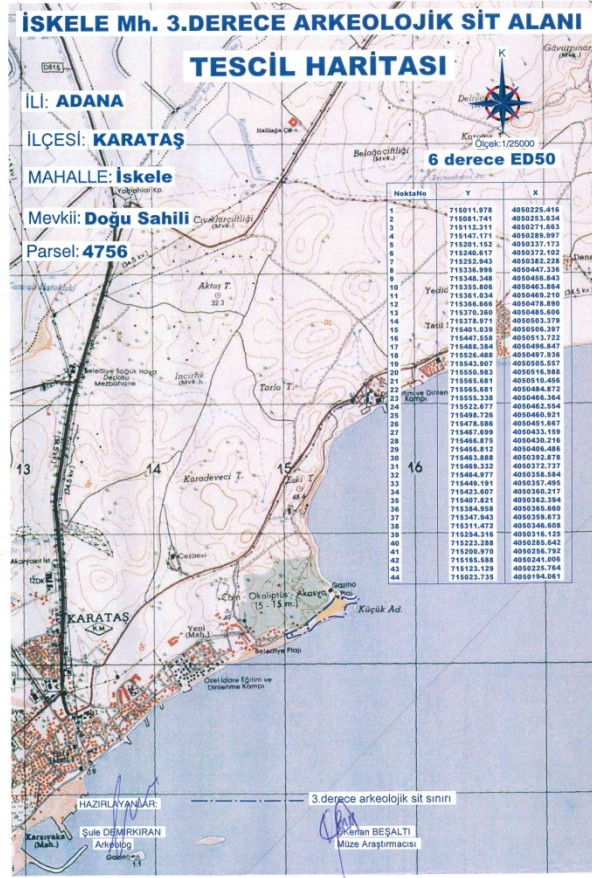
İSKELE Mh. 3.DERECE ARKEOLOJİK SİT ALANI

TESCİL HARİTASI

İLİ: ADANA

İLÇESİ: KARATAŞ

MAHALLE: İskele

Mevkii: Doğu Sahili

Parsel: 4756

Ölçek: 1/25000

6 derece ED50

| NoktaNo | Y | X |
|---|---|---|
| 1 | 715011.978 | 4050225.416 |
| 2 | 715081.741 | 4050253.634 |
| 3 | 715112.311 | 4050271.663 |
| 4 | 715147.171 | 4050289.997 |
| 5 | 715201.152 | 4050337.173 |
| 6 | 715240.617 | 4050372.102 |
| 7 | 715252.943 | 4050382.228 |
| 8 | 715336.996 | 4050447.336 |
| 9 | 715346.348 | 4050456.843 |
| 10 | 715355.806 | 4050463.864 |
| 11 | 715361.034 | 4050469.210 |
| 12 | 715366.666 | 4050478.890 |
| 13 | 715370.360 | 4050485.606 |
| 14 | 715378.971 | 4050503.379 |
| 15 | 715401.039 | 4050506.397 |
| 16 | 715447.558 | 4050513.722 |
| 17 | 715488.384 | 4050496.847 |
| 18 | 715526.488 | 4050497.936 |
| 19 | 715543.907 | 4050505.557 |
| 20 | 715550.983 | 4050516.988 |
| 21 | 715565.681 | 4050510.456 |
| 22 | 715565.681 | 4050484.872 |
| 23 | 715555.338 | 4050466.364 |
| 24 | 715522.677 | 4050462.554 |
| 25 | 715498.726 | 4050460.921 |
| 26 | 715478.586 | 4050451.667 |
| 27 | 715467.699 | 4050433.159 |
| 28 | 715456.875 | 4050430.216 |
| 29 | 715456.812 | 4050406.486 |
| 30 | 715463.868 | 4050392.878 |
| 31 | 715469.332 | 4050372.737 |
| 32 | 715464.977 | 4050358.584 |
| 33 | 715449.191 | 4050357.495 |
| 34 | 715423.607 | 4050360.217 |
| 35 | 715407.821 | 4050362.394 |
| 36 | 715384.958 | 4050365.660 |
| 37 | 715347.943 | 4050359.673 |
| 38 | 715311.472 | 4050346.608 |
| 39 | 715254.316 | 4050316.125 |
| 40 | 715223.288 | 4050285.642 |
| 41 | 715200.970 | 4050256.792 |
| 42 | 715165.588 | 4050241.006 |
| 43 | 715123.129 | 4050225.764 |
| 44 | 715023.735 | 4050194.061 |

Gâvurpınar
D815
Delin
Halilağa Çf.
Karataş
Belagaçiftliği (Mvk.)
Yolbakır Kp.
Çıvaklarçiftliği (Mvk.)
Aktaş T.
Yedi
Tatil
Dana
Belediye Soğuk Hava Deposu Mezbahane
İncirlik (Mvk.)
Tarla T.
Emniyet Dinlenme Kampı
13
14
15
16
Karadeveci T.
Zuki T.
Cezaevi
Akaryakıt İst.
İTZK
Gazino
KARATAŞ
Çam Okaliptüs Akasya (15 - 15 m)
Küçük Ad.
Yeni (Mah.)
Belediye Plajı
Özel İdare Eğitim ve Dinlenme Kampı
Karşıyaka (Mah.)
Gazino

HAZIRLAYANLAR:
Şule DEMİRKIRAN
Arkeolog

3.derece arkeolojik sit sınırı

Kenan BEŞALTI
Müze Araştırmacısı